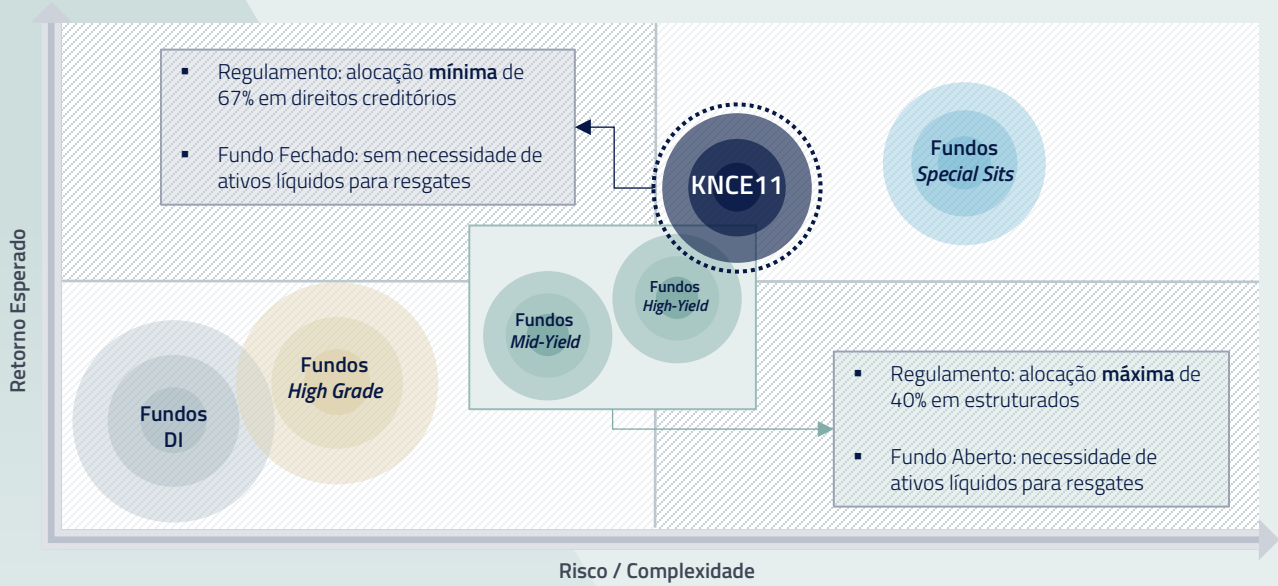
▪ Regulamento: alocação **mínima** de 67% em direitos creditórios

▪ Fundo Fechado: sem necessidade de ativos líquidos para resgates

KNCE11

Fundos
*Special Sits*

Fundos
*High-Yield*

Fundos
*Mid-Yield*

Fundos
*High Grade*

Fundos
DI

▪ Regulamento: alocação **máxima** de 40% em estruturados

▪ Fundo Aberto: necessidade de ativos líquidos para resgates

Retorno Esperado

Risco / Complexidade